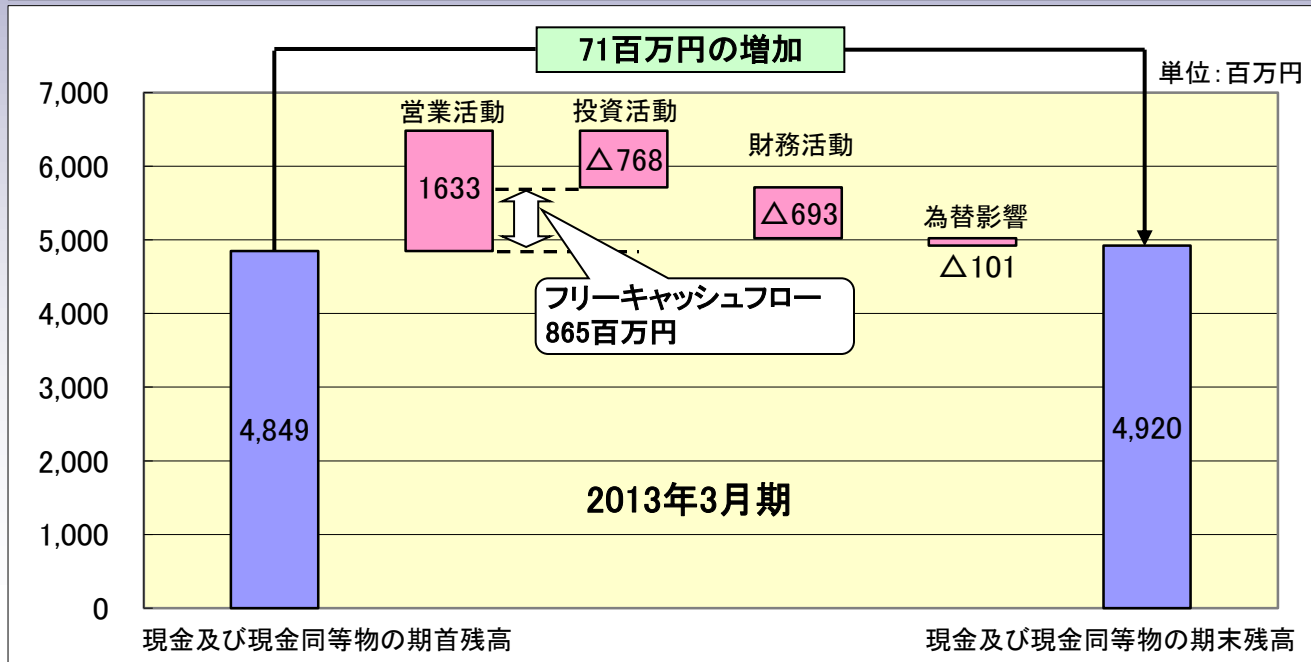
71百万円の増加

単位:百万円

7,000
6,000
5,000
4,000
3,000
2,000
1,000
0

営業活動
1633

投資活動
△768

財務活動
△693

為替影響
△101

フリーキャッシュフロー
865百万円

4,849

4,920

2013年3月期

現金及び現金同等物の期首残高

現金及び現金同等物の期末残高